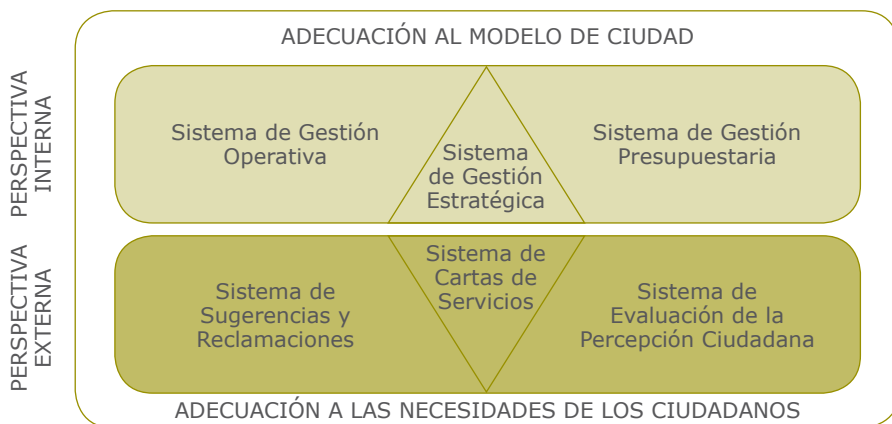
PERSPECTIVA INTERNA

PERSPECTIVA EXTERNA

ADECUACIÓN AL MODELO DE CIUDAD

Sistema de Gestión Operativa

Sistema de Gestión Estratégica

Sistema de Gestión Presupuestaria

Sistema de Sugerencias y Reclamaciones

Sistema de Cartas de Servicios

Sistema de Evaluación de la Percepción Ciudadana

ADECUACIÓN A LAS NECESIDADES DE LOS CIUDADANOS